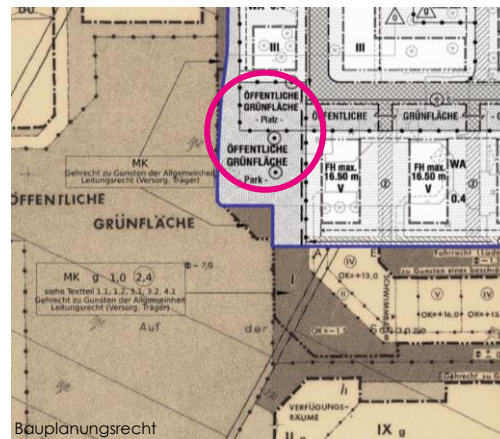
III

III

ÖFFENTLICHE GRÜNFLÄCHE - Platz -

ÖFFENTLICHE

GRÜNFLÄCHE

ÖFFENTLICHE GRÜNFLÄCHE - Park -

FH max. 16.50 m V

FH max. 16.50 m V

WA

0.4

MK

Gehrecht zu Gunsten der Allgemeinheit Leitungsrecht (Versorg. Träger)

ÖFFENTLICHE

GRÜNFLÄCHE

MK g 1,0 2,4

siehe Textteil 1.1, 1.2, 3.1, 3.2, 4.1

Gehrecht zu Gunsten der Allgemeinheit Leitungsrecht (Versorg. Träger)

Auf

der

Fahrrecht (Lade

zu Gunsten eines beschr

SCHWIMMBAD

OK+13,0

OK+16,0

OK+13,0

Gehrecht zu Gunsten

VERFÜGUNGS-RÄUME

IX g

Bauplanungsrecht